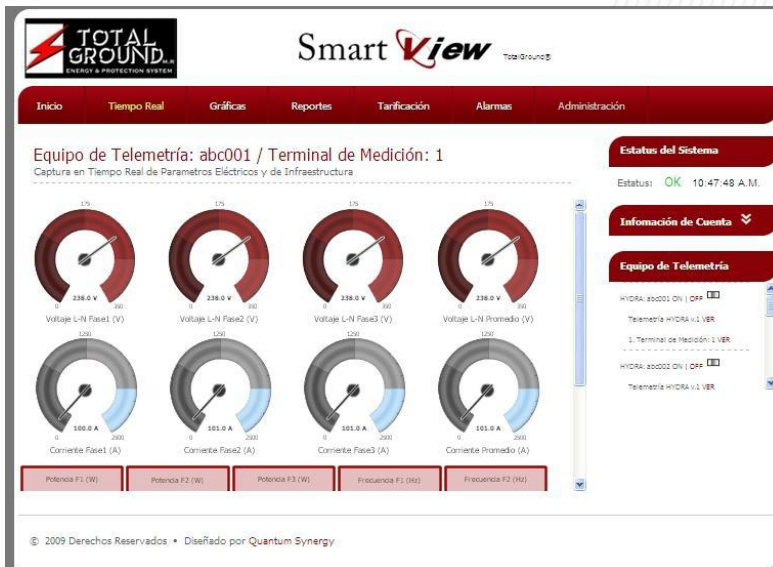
TOTAL GROUND
ENERGY & PROTECTION SYSTEM

Smart View TotalGround®

Inicio Tiempo Real Gráficas Reportes Tarificación Alarmas Administración

Equipo de Telemetría: abc001 / Terminal de Medición: 1
Captura en Tiempo Real de Parametros Eléctricos y de Infraestructura

175
0 238.0 V 350
Voltaje L-N Fase1 (V)

175
0 238.0 V 350
Voltaje L-N Fase2 (V)

175
0 238.0 V 350
Voltaje L-N Fase3 (V)

175
0 238.0 V 350
Voltaje L-N Promedio (V)

1250
0 100.0 A 2500
Corriente Fase1 (A)

1250
0 101.0 A 2500
Corriente Fase2 (A)

1250
0 101.0 A 2500
Corriente Fase3 (A)

1250
0 101.0 A 2500
Corriente Promedio (A)

Potencia F1 (W) Potencia F2 (W) Potencia F3 (W) Frecuencia F1 (Hz) Frecuencia F2 (Hz)

Estatus del Sistema
Estatus: OK 10:47:48 A.M.

Infomación de Cuenta

Equipo de Telemetría
HYDRA: abc001 ON | OFF
Telemetría HYDRA v.1 VER
1. Terminal de Medición: 1 VER
HYDRA: abc002 ON | OFF
Telemetría HYDRA v.1 VER

© 2009 Derechos Reservados • Diseñado por Quantum Synergy